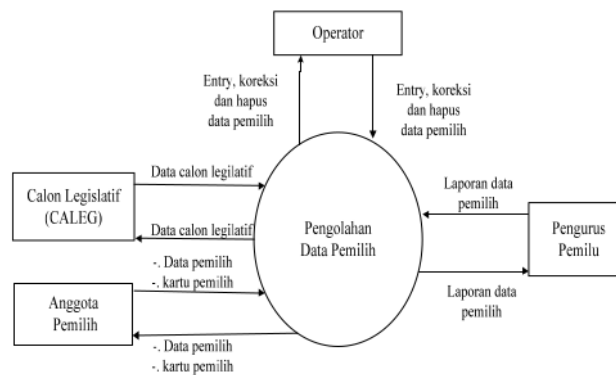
Operator

Entry, koreksi dan hapus data pemilih

Entry, koreksi dan hapus data pemilih

Calon Legislatif (CALEG)

Data calon legilatif

Data calon legilatif

Pengolahan Data Pemilih

Laporan data pemilih

Pengurus Pemilu

Laporan data pemilih

-. Data pemilih
-. kartu pemilih

Anggota Pemilih

-. Data pemilih
-. kartu pemilih